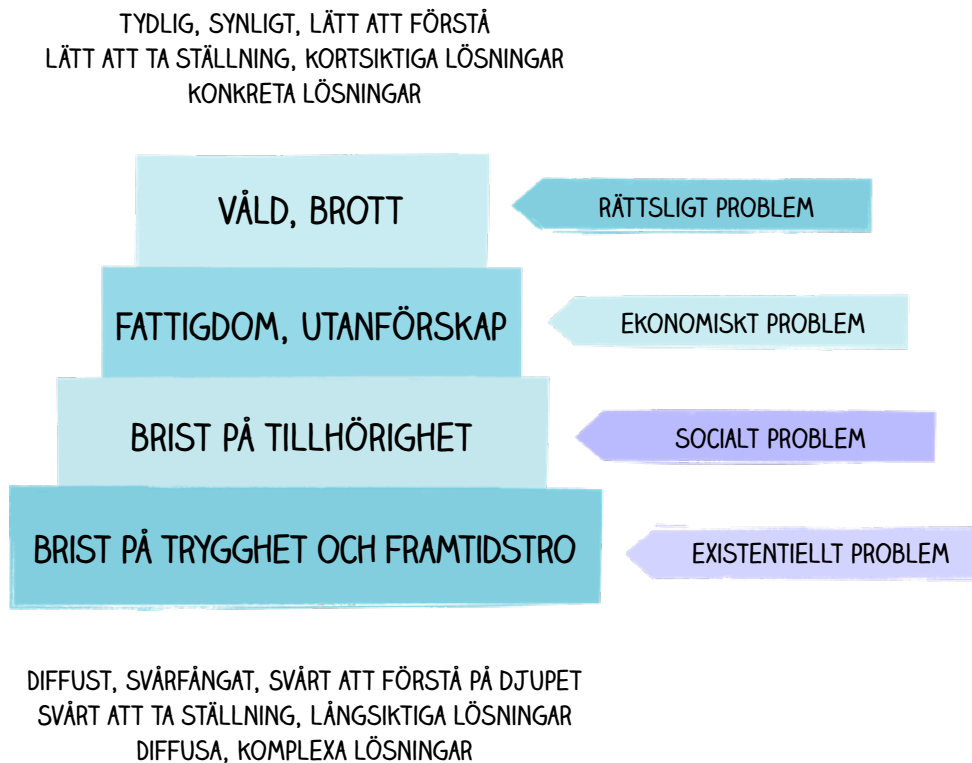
TYDLIG, SYNLIGT, LÄTT ATT FÖRSTÅ
LÄTT ATT TA STÄLLNING, KORTSIKTIGA LÖSNINGAR
KONKRETA LÖSNINGAR

VÅLD, BROTT

RÄTTSLIGT PROBLEM

FATTIGDOM, UTANFÖRSKAP

EKONOMISKT PROBLEM

BRIST PÅ TILLHÖRIGHET

SOCIALT PROBLEM

BRIST PÅ TRYGGHET OCH FRAMTIDSTRO

EXISTENTIELLT PROBLEM

DIFFUST, SVÅRFÅNGAT, SVÅRT ATT FÖRSTÅ PÅ DJUPET
SVÅRT ATT TA STÄLLNING, LÅNGSIKTIGA LÖSNINGAR
DIFFUSA, KOMPLEXA LÖSNINGAR